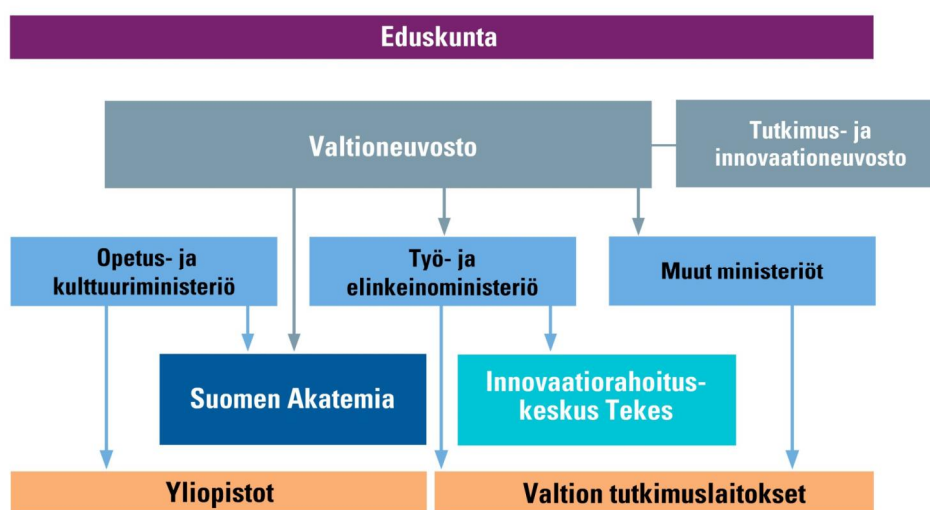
Eduskunta

Valtioneuvosto

Tutkimus- ja innovaationeuvosto

Opetus- ja kulttuuriministeriö

Työ- ja elinkeinoministeriö

Muut ministeriöt

Suomen Akatemia

Innovaatiorahoituskeskus Tekes

Yliopistot

Valtion tutkimuslaitokset